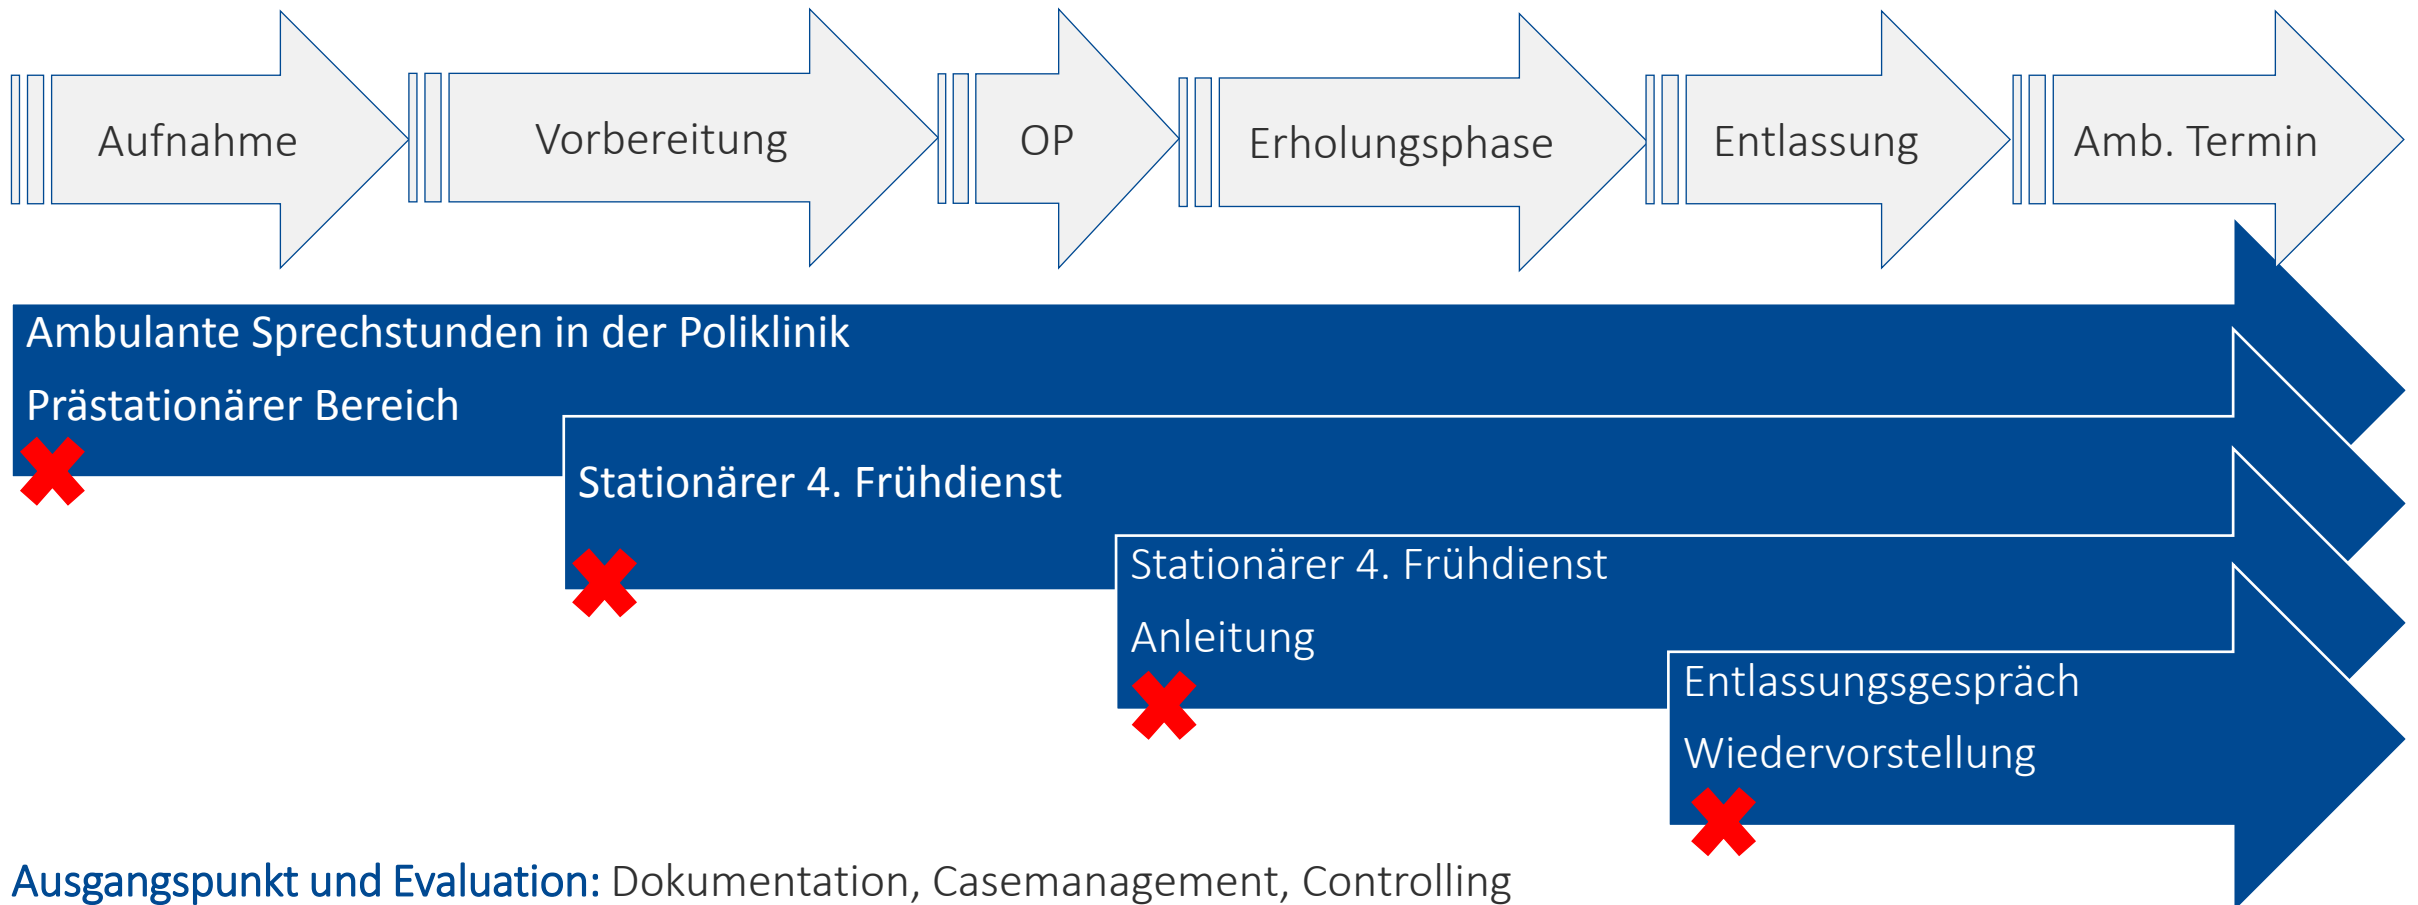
Aufnahme

Vorbereitung

OP

Erholungsphase

Entlassung

Amb. Termin

Ambulante Sprechstunden in der Poliklinik

Prästationärer Bereich

Stationärer 4. Frühdienst

Stationärer 4. Frühdienst

Anleitung

Entlassungsgespräch

Wiedervorstellung

Ausgangspunkt und Evaluation: Dokumentation, Casemanagement, Controlling